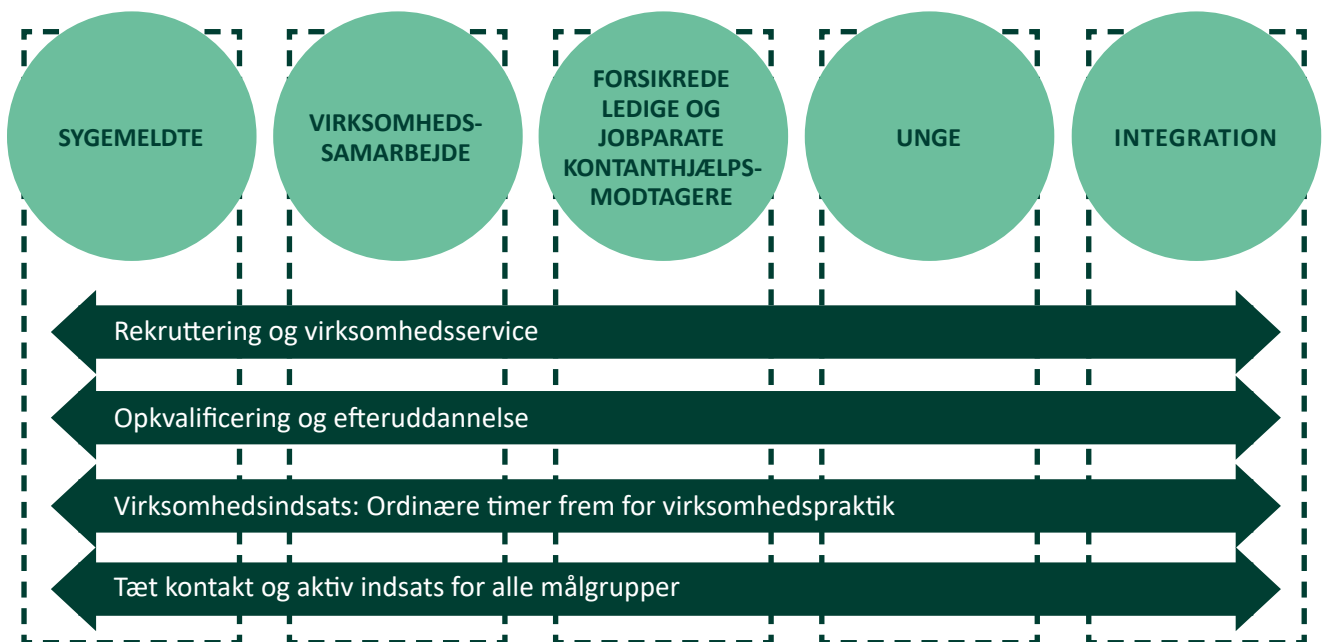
SYGEMELDTE

VIRKSOMHEDS-SAMARBEJDE

FORSIKREDE LEDIGE OG JOBPARATE KONTANTHJÆLPS-MODTAGERE

UNGE

INTEGRATION

Rekruttering og virksomhedsservice

Opkvalificering og efteruddannelse

Virksomhedsindsats: Ordinære timer frem for virksomhedspraktik

Tæt kontakt og aktiv indsats for alle målgrupper